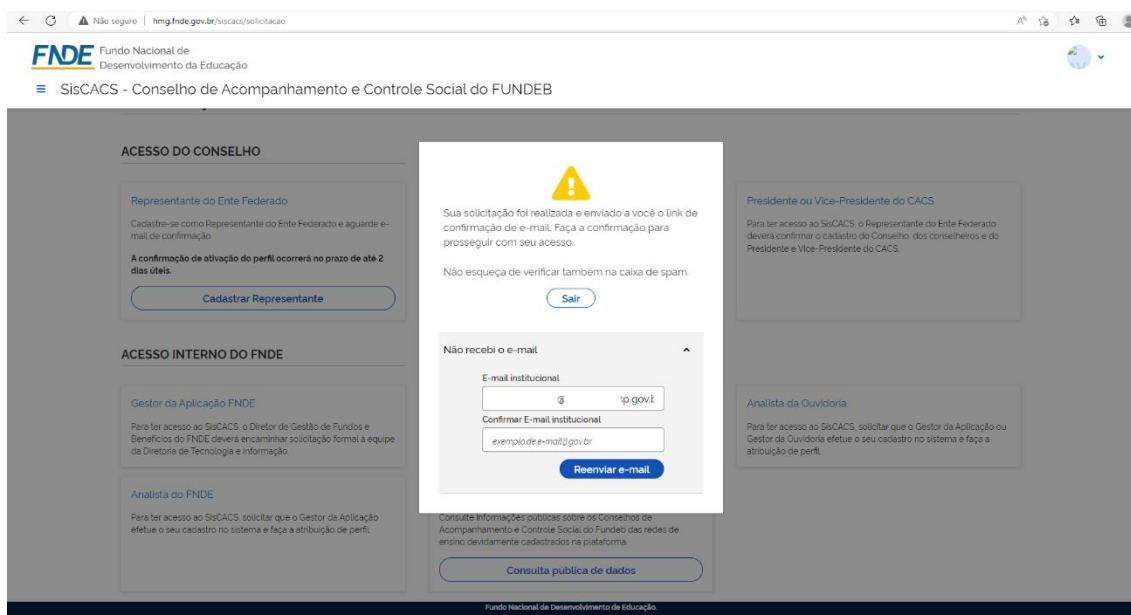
Não seguro | hmg.fnde.gov.br/siscacs/solicitacao

FNDE Fundo Nacional de Desenvolvimento da Educação

≡ SisCACS - Conselho de Acompanhamento e Controle Social do FUNDEB

ACESSO DO CONSELHO

Representante do Ente Federado

Cadastre-se como Representante do Ente Federado e aguarde e-mail de confirmação.

A confirmação de ativação do perfil ocorrerá no prazo de até 2 dias úteis.

Cadastrar Representante

Presidente ou Vice-Presidente do CACS

Para ter acesso ao SisCACS, o Representante do Ente Federado deverá confirmar o cadastro do Conselho, dos conselheiros e do Presidente e Vice-Presidente do CACS.

ACESSO INTERNO DO FNDE

Gestor da Aplicação FNDE

Para ter acesso ao SisCACS, o Diretor de Gestão de Fundos e Benefícios do FNDE deverá encaminhar solicitação formal à equipe da Diretoria de Tecnologia e Informação.

Analista da Ouvidoria

Para ter acesso ao SisCACS, solicitar que o Gestor da Aplicação ou Gestor da Ouvidoria efetue o seu cadastro no sistema e faça a atribuição de perfil.

Analista do FNDE

Para ter acesso ao SisCACS, solicitar que o Gestor da Aplicação efetue o seu cadastro no sistema e faça a atribuição de perfil.

Consulte informações públicas sobre os Conselhos de Acompanhamento e Controle Social do Fundeb das redes de ensino devidamente cadastradas na plataforma.

Consulta pública de dados

Sua solicitação foi realizada e enviado a você o link de confirmação de e-mail. Faça a confirmação para prosseguir com seu acesso.

Não esqueça de verificar também na caixa de spam.

Sair

Não recebi o e-mail

E-mail institucional

@ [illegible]p.gov.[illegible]

Confirmar E-mail institucional

exemplo de e-mail@gov.br

Reenviar e-mail

Fundo Nacional de Desenvolvimento da Educação.